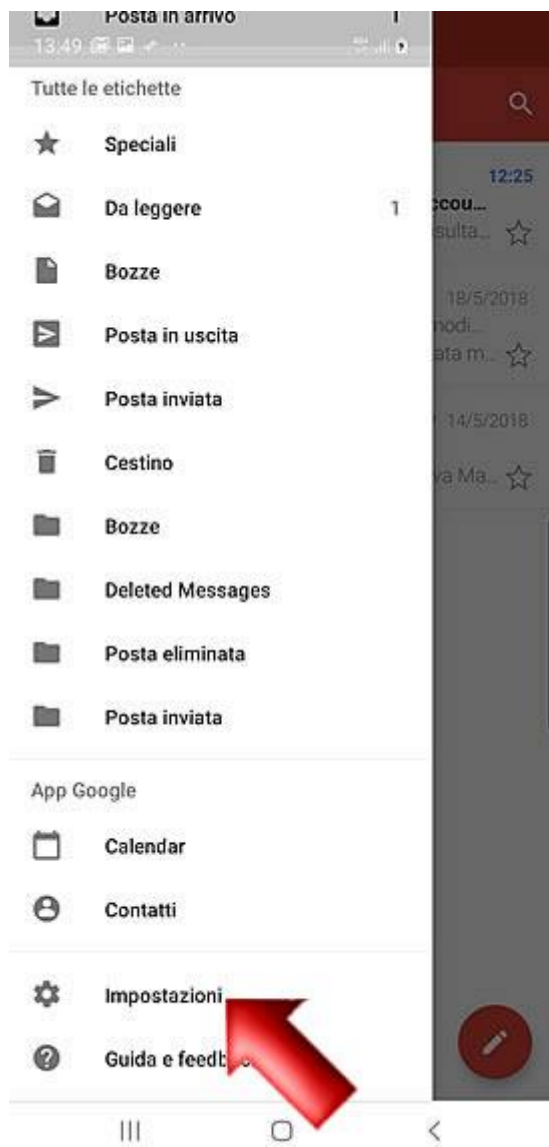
Posta in arrivo 1
13:49

Tutte le etichette

Speciali

Da leggere 1

Bozze

Posta in uscita

Posta inviata

Cestino

Bozze

Deleted Messages

Posta eliminata

Posta inviata

App Google

Calendar

Contatti

Impostazioni

Guida e feedb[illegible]

12:25
ccou...
sulta...
18/5/2018
nodi...
ata m...
14/5/2018
va Ma...